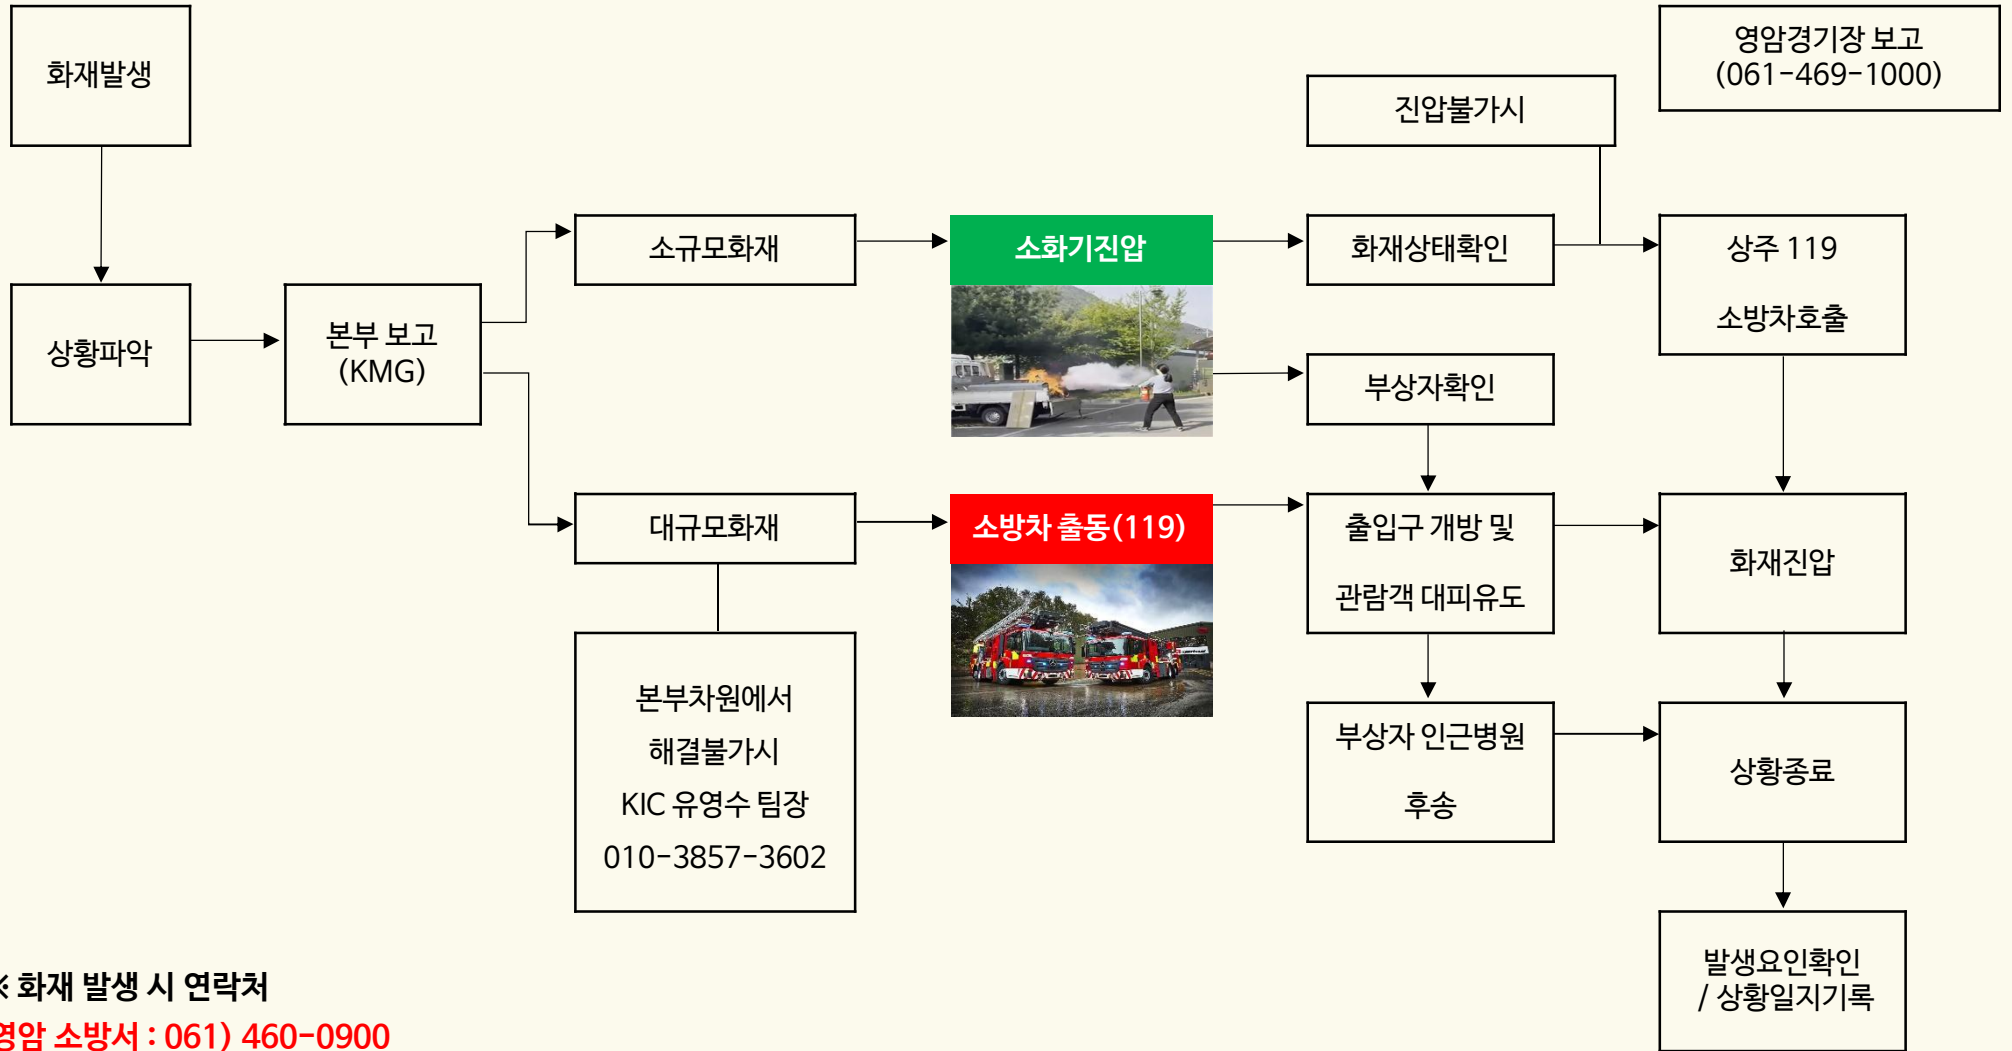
화재발생

상황파악

본부 보고
(KMG)

소규모화재

대규모화재

본부차원에서
해결불가시
KIC 유영수 팀장
010-3857-3602

소화기진압

소방차 출동(119)

진압불가시

화재상태확인

부상자확인

출입구 개방 및
관람객 대피유도

부상자 인근병원
후송

영암경기장 보고
(061-469-1000)

상주 119
소방차호출

화재진압

상황종료

발생요인확인
/ 상황일지기록

※ 화재 발생 시 연락처
영암 소방서 : 061) 460-0900